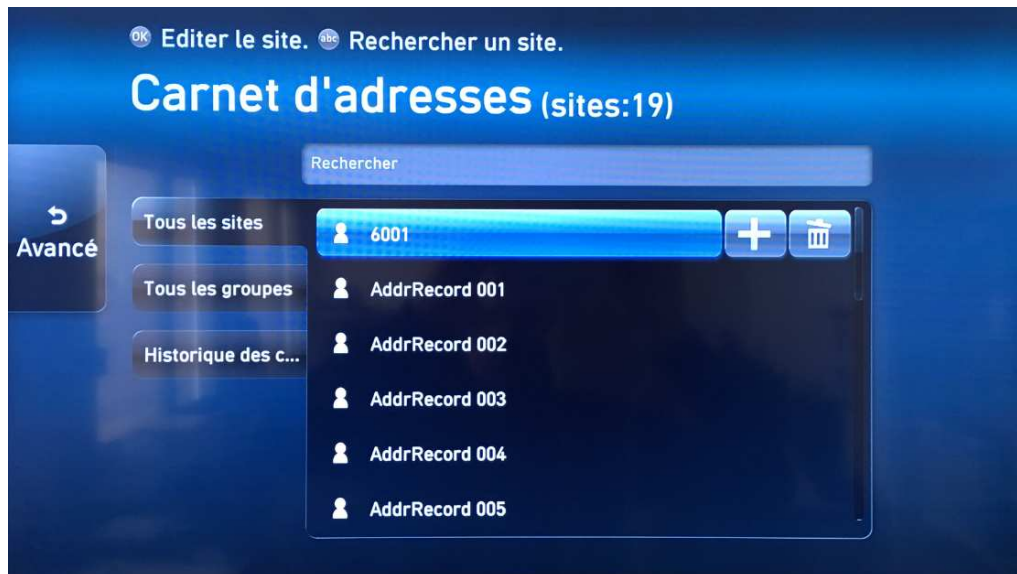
OK Editer le site. abc Rechercher un site.

Carnet d'adresses (sites:19)

Rechercher

Avancé

Tous les sites

Tous les groupes

Historique des c...

6001

AddrRecord 001

AddrRecord 002

AddrRecord 003

AddrRecord 004

AddrRecord 005